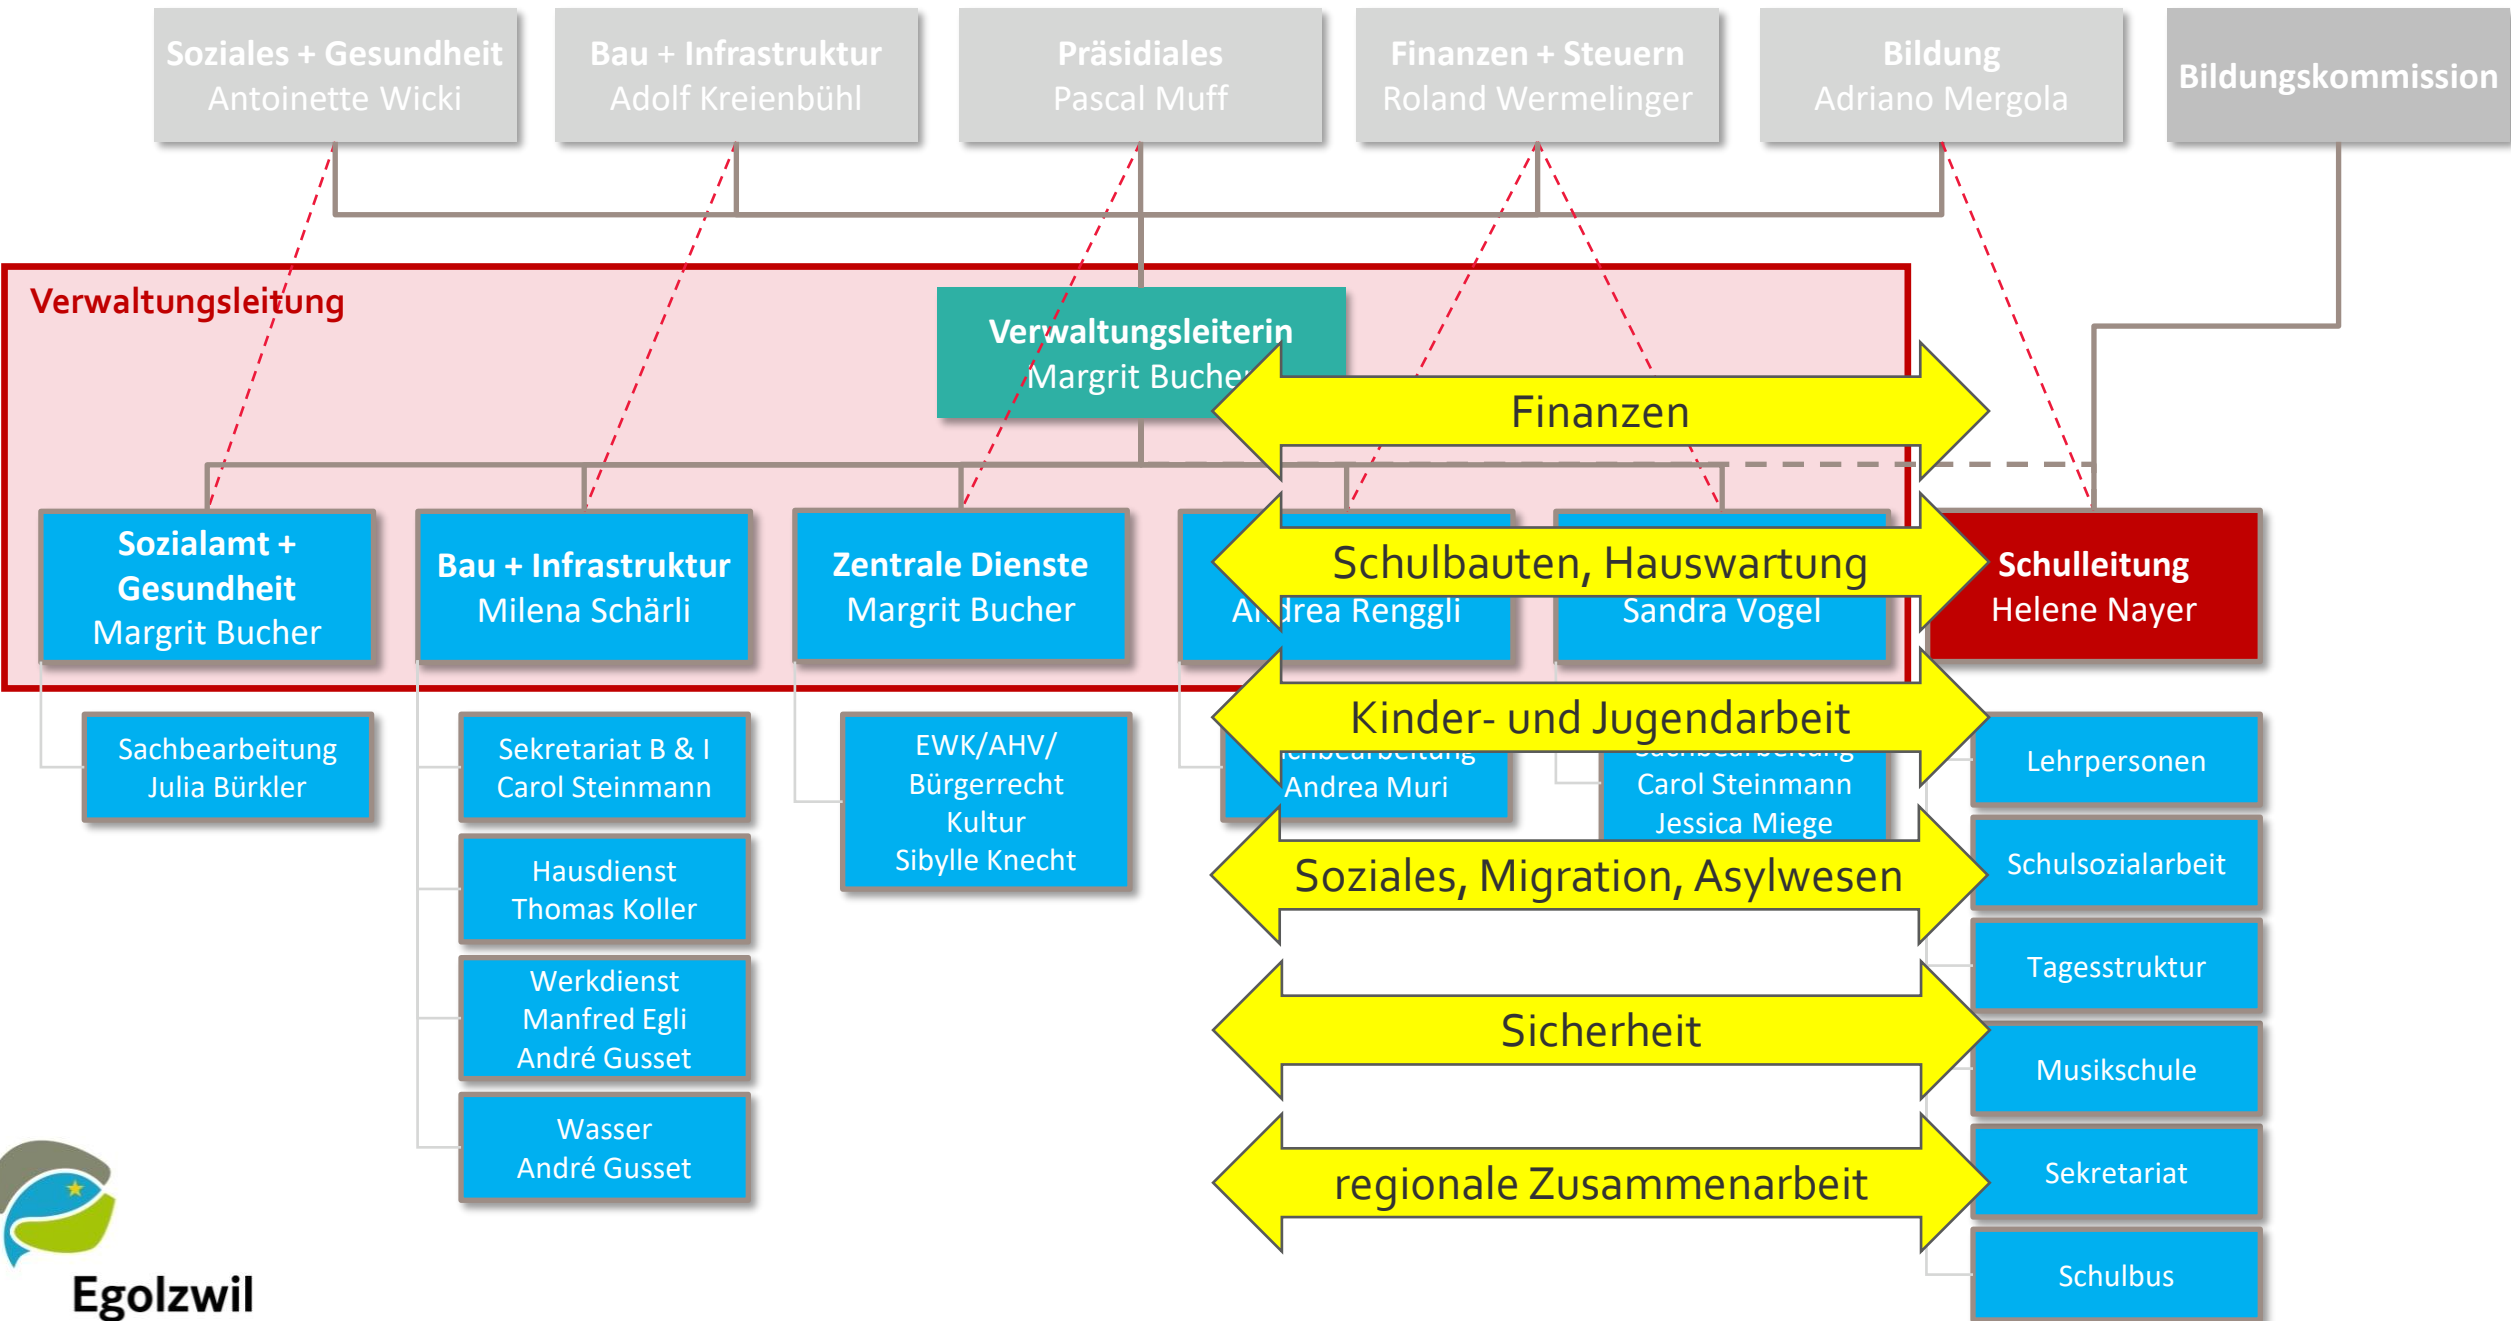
Soziales + Gesundheit
Antoinette Wicki

Bau + Infrastruktur
Adolf Kreienbühl

Präsidiales
Pascal Muff

Finanzen + Steuern
Roland Wermelinger

Bildung
Adriano Mergola

Bildungskommission

Verwaltungsleitung

Verwaltungsleiterin
Margrit Bucher

Finanzen

Sozialamt + Gesundheit
Margrit Bucher

Bau + Infrastruktur
Milena Schärli

Zentrale Dienste
Margrit Bucher

Schulbauten, Hauswartung

An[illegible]rea Renggli

Sandra Vogel

Schulleitung
Helene Nayer

Kinder- und Jugendarbeit

Sachbearbeitung
Julia Bürkler

Sekretariat B & I
Carol Steinmann

EWK/AHV/
Bürgerrecht
Kultur
Sibylle Knecht

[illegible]
Andrea Muri

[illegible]
Carol Steinmann
Jessica Miege

Lehrpersonen

Hausdienst
Thomas Koller

Soziales, Migration, Asylwesen

Schulsozialarbeit

Werkdienst
Manfred Egli
André Gusset

Tagesstruktur

Sicherheit

Musikschule

Wasser
André Gusset

regionale Zusammenarbeit

Sekretariat

Schulbus

Egolzwil